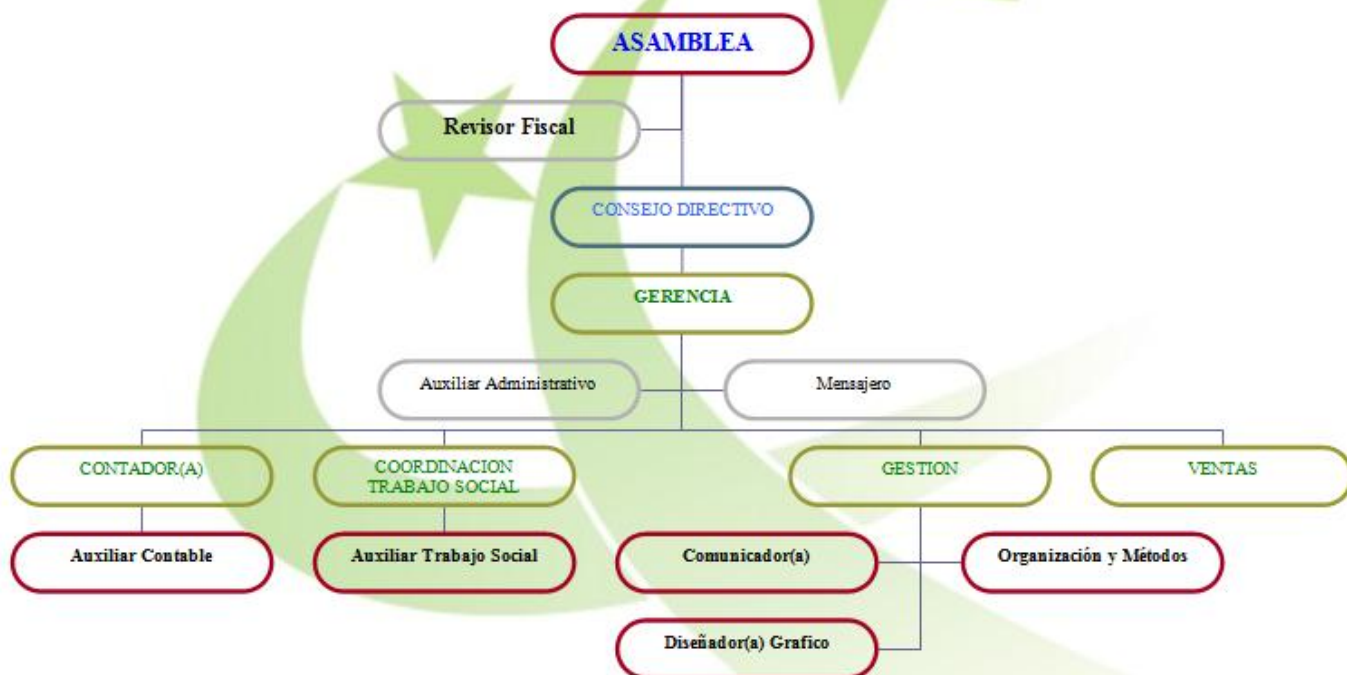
ASAMBLEA

Revisor Fiscal

CONSEJO DIRECTIVO

GERENCIA

Auxiliar Administrativo

Mensajero

CONTADOR(A)

COORDINACION TRABAJO SOCIAL

GESTION

VENTAS

Auxiliar Contable

Auxiliar Trabajo Social

Comunicador(a)

Organización y Métodos

Diseñador(a) Grafico